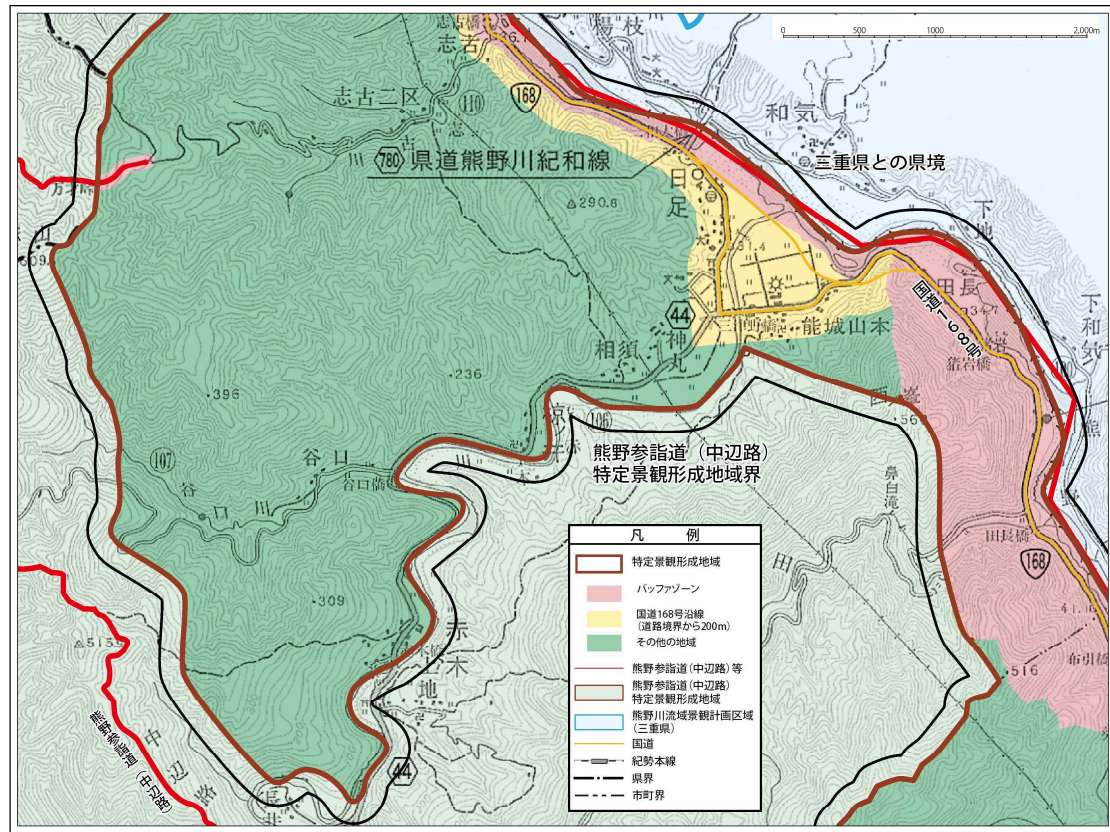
0 500 1000 2,000m

志古
揚枝
志古二区
110
168
和気
780 県道熊野川紀和線
三重県との県境
日足
△290.8
下地
田長
国道168号
44
能城山本
相須
神丸
.396
.236
西谷
106
熊野参詣道（中辺路）
特定景観形成地域界
谷口
107
谷口橋
谷口川
鼻白滝
田長橋
168
.309
赤木
赤木地
△515
44
.516
布引橋
熊野参詣道（中辺路）
中辺路

凡　例
特定景観形成地域
バッファゾーン
国道168号沿線（道路境界から200m）
その他の地域
熊野参詣道（中辺路）等
熊野参詣道（中辺路）特定景観形成地域
熊野川流域景観計画区域（三重県）
国道
紀勢本線
県界
市町界